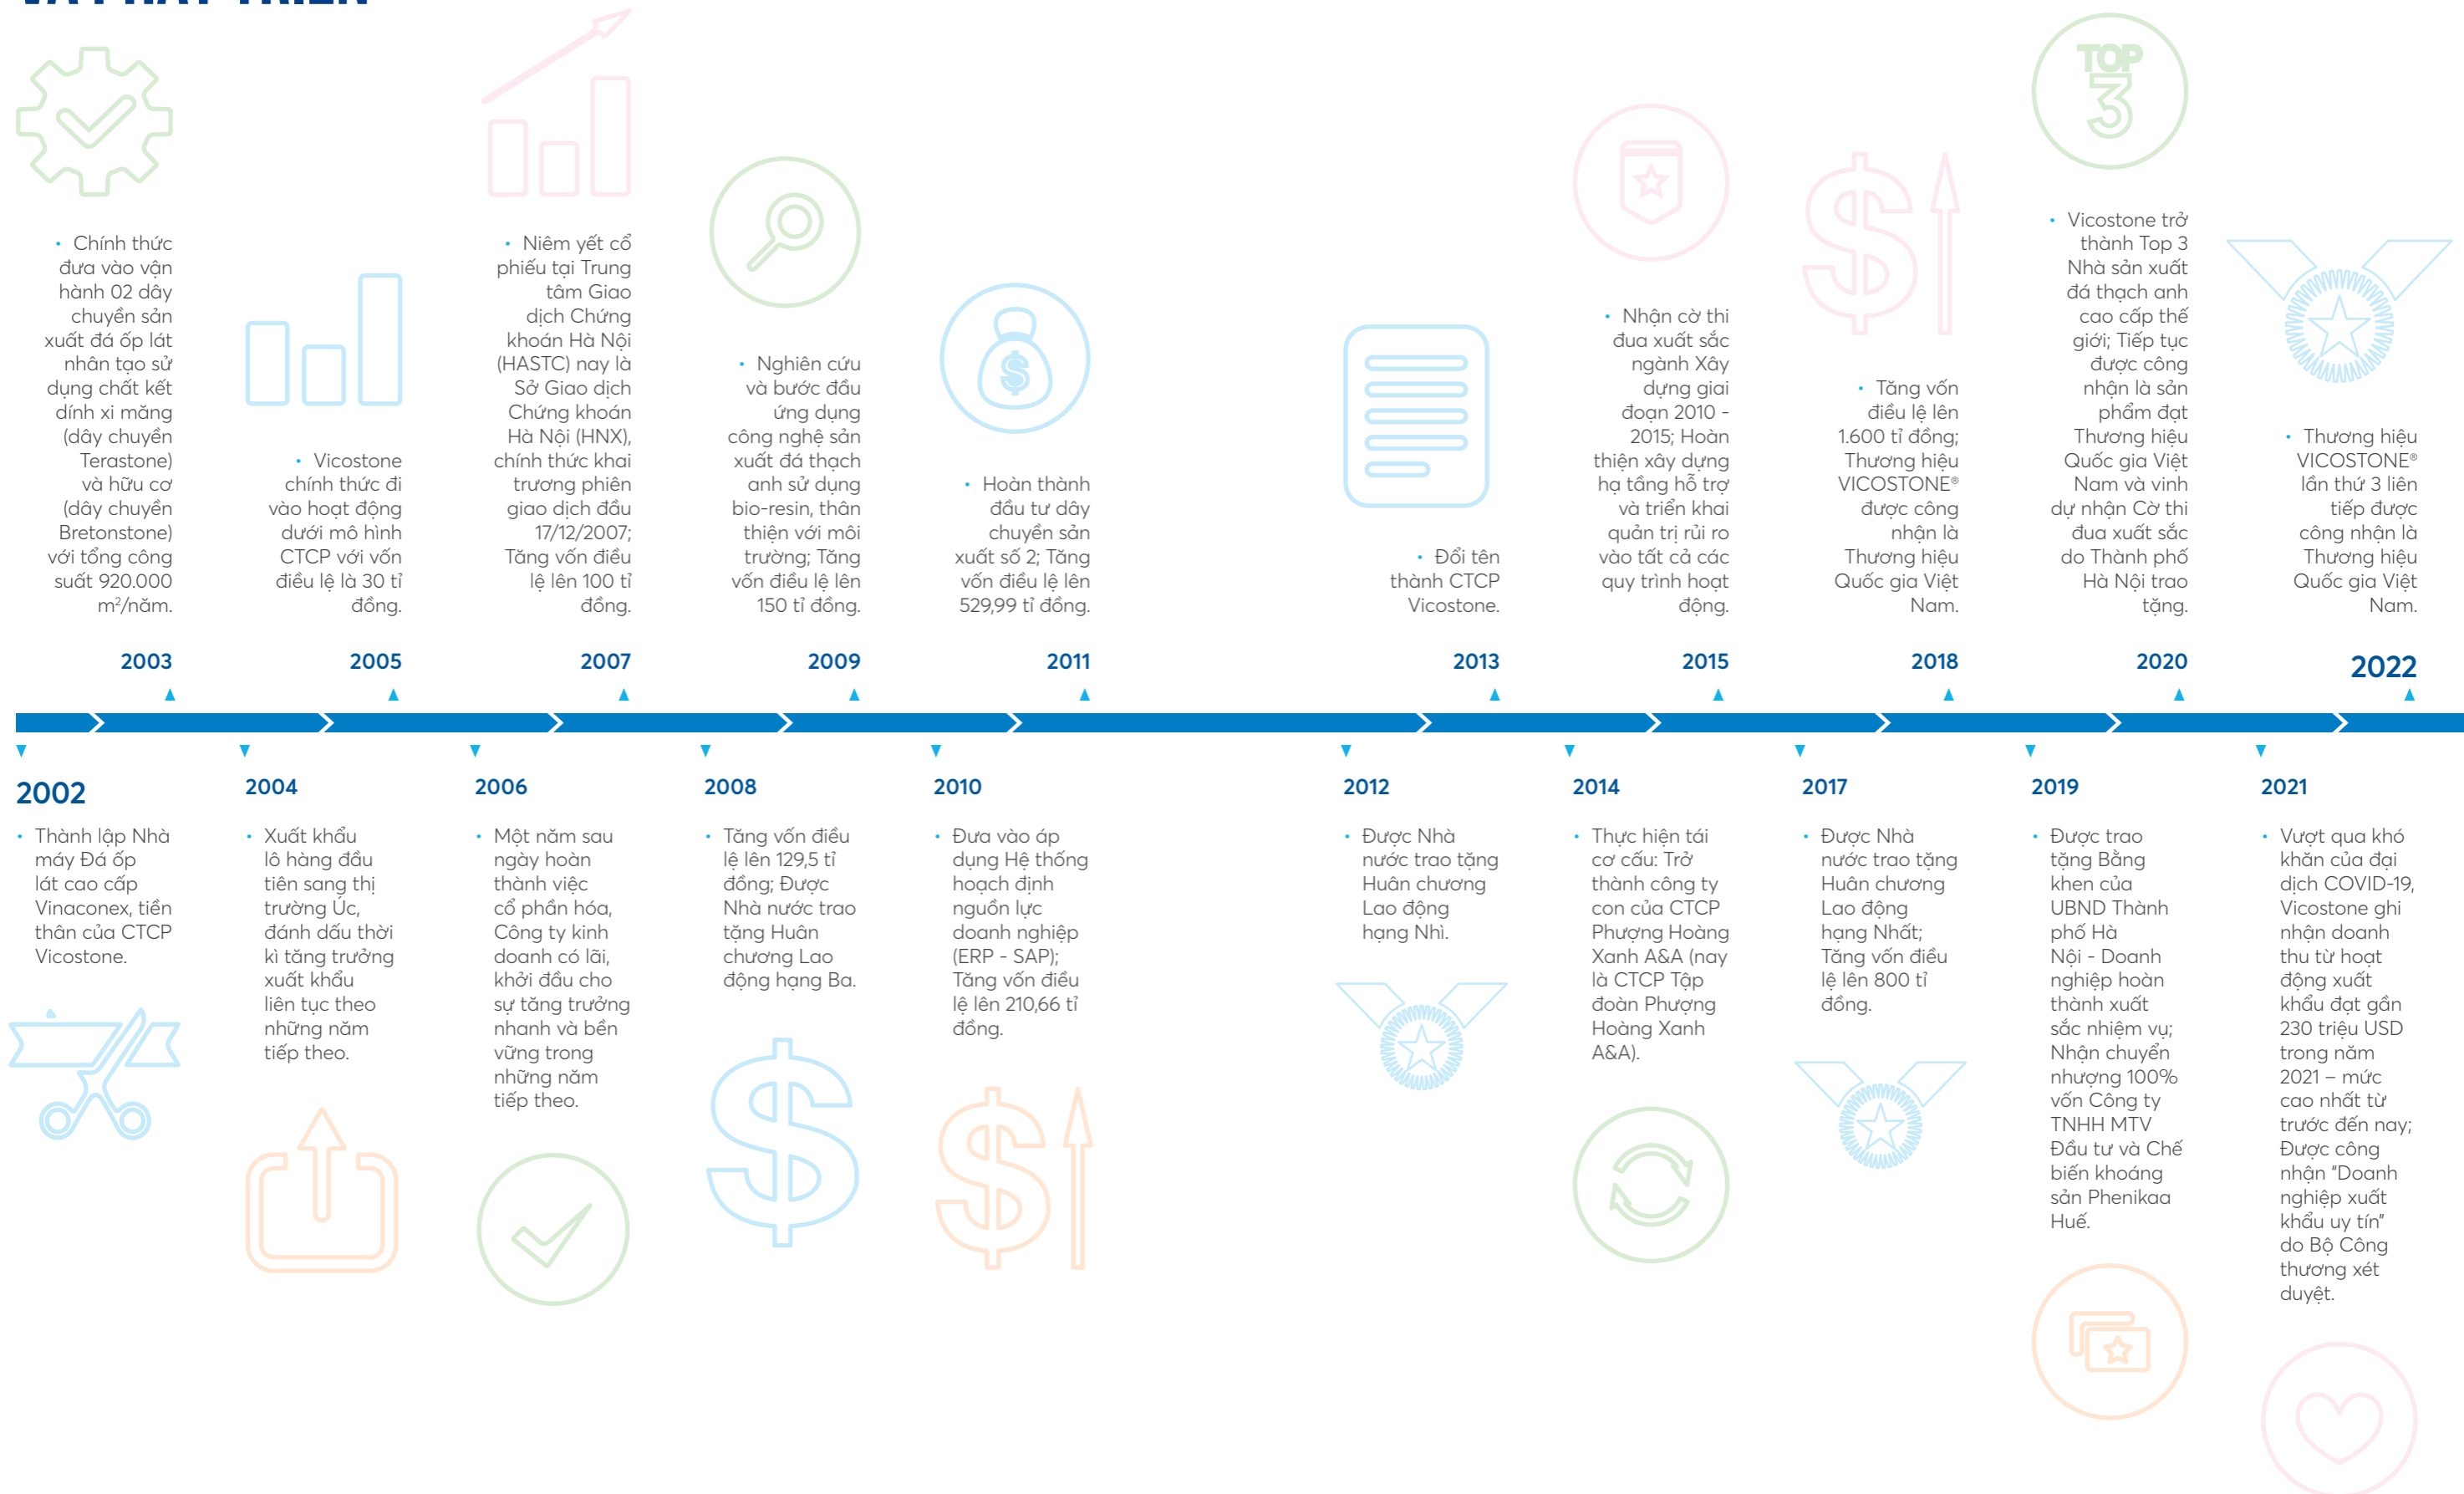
TOP 3

• Chính thức đưa vào vận hành 02 dây chuyền sản xuất đá ốp lát nhân tạo sử dụng chất kết dính xi măng (dây chuyền Terastone) và hữu cơ (dây chuyền Bretonstone) với tổng công suất 920.000 m²/năm.

2003

• Vicostone chính thức đi vào hoạt động dưới mô hình CTCP với vốn điều lệ là 30 tỉ đồng.

2005

• Niêm yết cổ phiếu tại Trung tâm Giao dịch Chứng khoán Hà Nội (HASTC) nay là Sở Giao dịch Chứng khoán Hà Nội (HNX), chính thức khai trương phiên giao dịch đầu 17/12/2007; Tăng vốn điều lệ lên 100 tỉ đồng.

2007

• Nghiên cứu và bước đầu ứng dụng công nghệ sản xuất đá thạch anh sử dụng bio-resin, thân thiện với môi trường; Tăng vốn điều lệ lên 150 tỉ đồng.

2009

• Hoàn thành đầu tư dây chuyền sản xuất số 2; Tăng vốn điều lệ lên 529,99 tỉ đồng.

2011

• Đổi tên thành CTCP Vicostone.

2013

• Nhận cờ thi đua xuất sắc ngành Xây dựng giai đoạn 2010 - 2015; Hoàn thiện xây dựng hạ tầng hỗ trợ và triển khai quản trị rủi ro vào tất cả các quy trình hoạt động.

2015

• Tăng vốn điều lệ lên 1.600 tỉ đồng; Thương hiệu VICOSTONE® được công nhận là Thương hiệu Quốc gia Việt Nam.

2018

• Vicostone trở thành Top 3 Nhà sản xuất đá thạch anh cao cấp thế giới; Tiếp tục được công nhận là sản phẩm đạt Thương hiệu Quốc gia Việt Nam và vinh dự nhận Cờ thi đua xuất sắc do Thành phố Hà Nội trao tặng.

2020

• Thương hiệu VICOSTONE® lần thứ 3 liên tiếp được công nhận là Thương hiệu Quốc gia Việt Nam.

2022

2002

• Thành lập Nhà máy Đá ốp lát cao cấp Vinaconex, tiền thân của CTCP Vicostone.

2004

• Xuất khẩu lô hàng đầu tiên sang thị trường Úc, đánh dấu thời kì tăng trưởng xuất khẩu liên tục theo những năm tiếp theo.

2006

• Một năm sau ngày hoàn thành việc cổ phần hóa, Công ty kinh doanh có lãi, khởi đầu cho sự tăng trưởng nhanh và bền vững trong những năm tiếp theo.

2008

• Tăng vốn điều lệ lên 129,5 tỉ đồng; Được Nhà nước trao tặng Huân chương Lao động hạng Ba.

2010

• Đưa vào áp dụng Hệ thống hoạch định nguồn lực doanh nghiệp (ERP - SAP); Tăng vốn điều lệ lên 210,66 tỉ đồng.

2012

• Được Nhà nước trao tặng Huân chương Lao động hạng Nhì.

2014

• Thực hiện tái cơ cấu: Trở thành công ty con của CTCP Phượng Hoàng Xanh A&A (nay là CTCP Tập đoàn Phượng Hoàng Xanh A&A).

2017

• Được Nhà nước trao tặng Huân chương Lao động hạng Nhất; Tăng vốn điều lệ lên 800 tỉ đồng.

2019

• Được trao tặng Bằng khen của UBND Thành phố Hà Nội - Doanh nghiệp hoàn thành xuất sắc nhiệm vụ; Nhận chuyển nhượng 100% vốn Công ty TNHH MTV Đầu tư và Chế biến khoáng sản Phenikaa Huế.

2021

• Vượt qua khó khăn của đại dịch COVID-19, Vicostone ghi nhận doanh thu từ hoạt động xuất khẩu đạt gần 230 triệu USD trong năm 2021 – mức cao nhất từ trước đến nay; Được công nhận "Doanh nghiệp xuất khẩu uy tín" do Bộ Công thương xét duyệt.